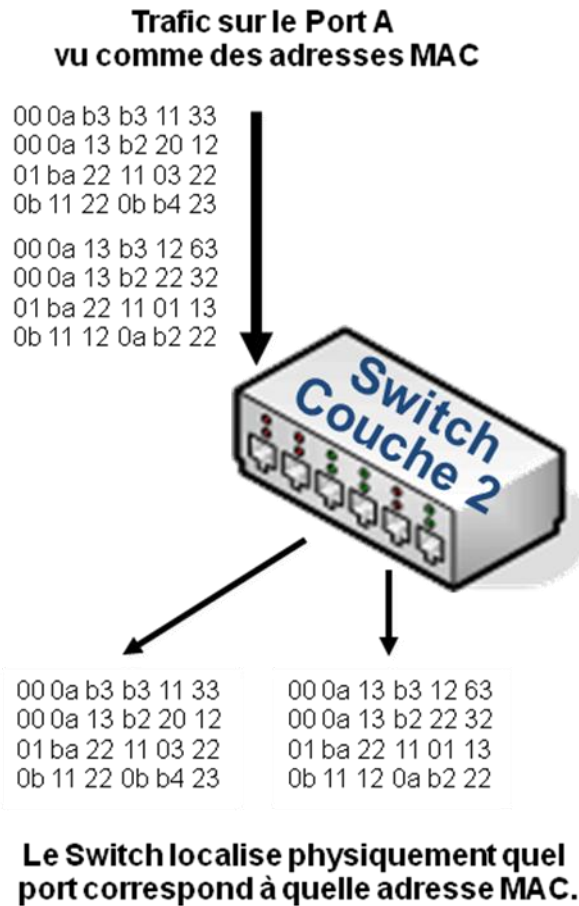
Trafic sur le Port A
vu comme des adresses MAC

00 0a b3 b3 11 33
00 0a 13 b2 20 12
01 ba 22 11 03 22
0b 11 22 0b b4 23

00 0a 13 b3 12 63
00 0a 13 b2 22 32
01 ba 22 11 01 13
0b 11 12 0a b2 22

Switch
Couche 2

00 0a b3 b3 11 33
00 0a 13 b2 20 12
01 ba 22 11 03 22
0b 11 22 0b b4 23

00 0a 13 b3 12 63
00 0a 13 b2 22 32
01 ba 22 11 01 13
0b 11 12 0a b2 22

Le Switch localise physiquement quel port correspond à quelle adresse MAC.